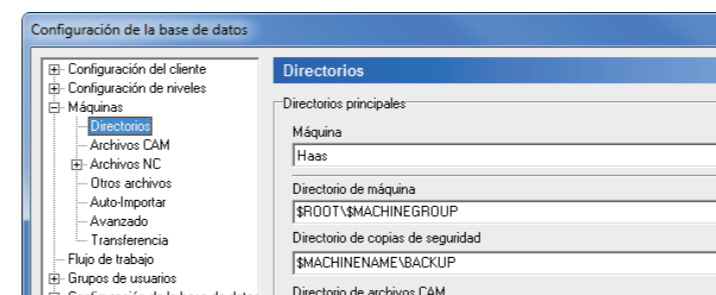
Configuración de la base de datos

Configuración del cliente
Configuración de niveles
Máquinas
Directorios
Archivos CAM
Archivos NC
Otros archivos
Auto-Importar
Avanzado
Transferencia
Flujo de trabajo
Grupos de usuarios
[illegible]

Directorios

Directorios principales

Máquina
Haas

Directorio de máquina
$ROOT\$MACHINEGROUP

Directorio de copias de seguridad
$MACHINENAME\BACKUP

Directorio de archivos CAM